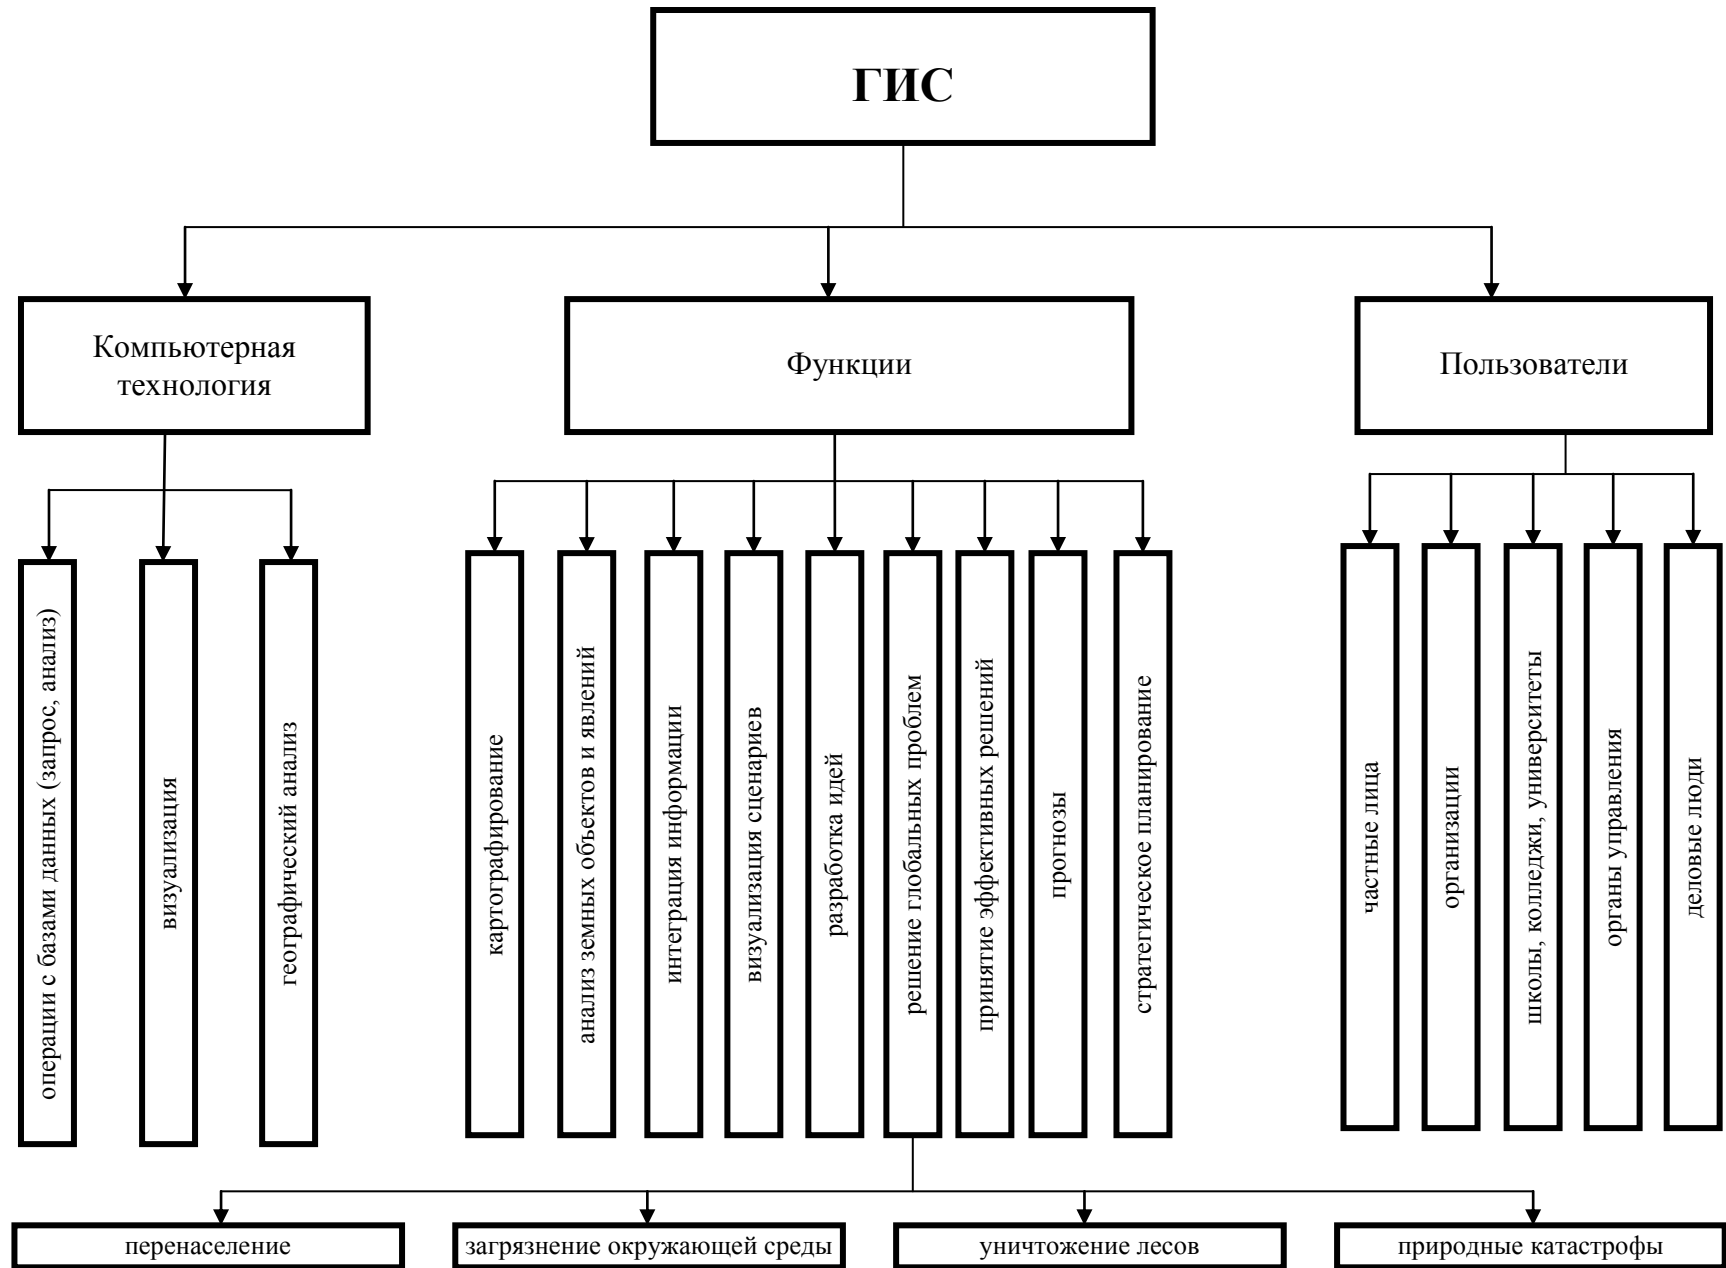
ГИС

Компьютерная технология

Функции

Пользователи

операции с базами данных (запрос, анализ)

визуализация

географический анализ

картографирование

анализ земных объектов и явлений

интеграция информации

визуализация сценариев

разработка идей

решение глобальных проблем

принятие эффективных решений

прогнозы

стратегическое планирование

частные лица

организации

школы, колледжи, университеты

органы управления

деловые люди

перенаселение

загрязнение окружающей среды

уничтожение лесов

природные катастрофы